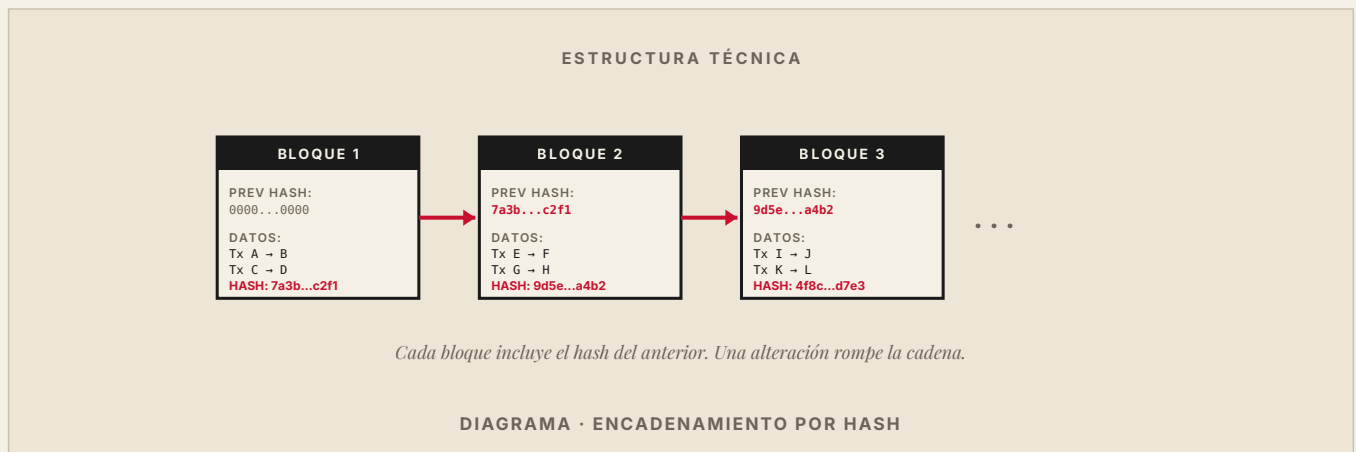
ESTRUCTURA TÉCNICA

BLOQUE 1

PREV HASH:
0000...0000

DATOS:
Tx A → B
Tx C → D
HASH: 7a3b...c2f1

BLOQUE 2

PREV HASH:
7a3b...c2f1

DATOS:
Tx E → F
Tx G → H
HASH: 9d5e...a4b2

BLOQUE 3

PREV HASH:
9d5e...a4b2

DATOS:
Tx I → J
Tx K → L
HASH: 4f8c...d7e3

• • •

Cada bloque incluye el hash del anterior. Una alteración rompe la cadena.

DIAGRAMA · ENCADENAMIENTO POR HASH